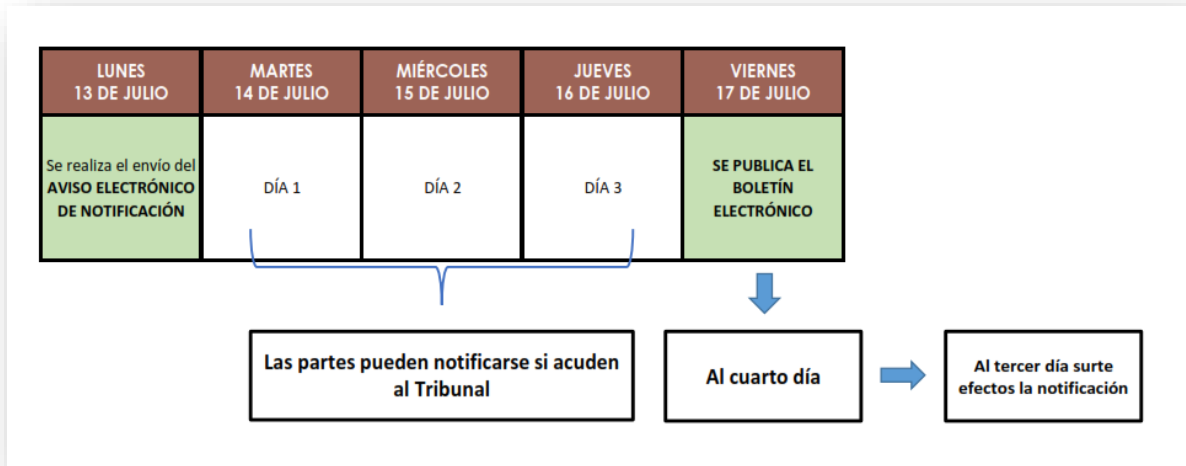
| LUNES 13 DE JULIO | MARTES 14 DE JULIO | MIÉRCOLES 15 DE JULIO | JUEVES 16 DE JULIO | VIERNES 17 DE JULIO |
|---|---|---|---|---|
| Se realiza el envío del **AVISO ELECTRÓNICO DE NOTIFICACIÓN** | DÍA 1 | DÍA 2 | DÍA 3 | **SE PUBLICA EL BOLETÍN ELECTRÓNICO** |

Las partes pueden notificarse si acuden al Tribunal

Al cuarto día

Al tercer día surte efectos la notificación